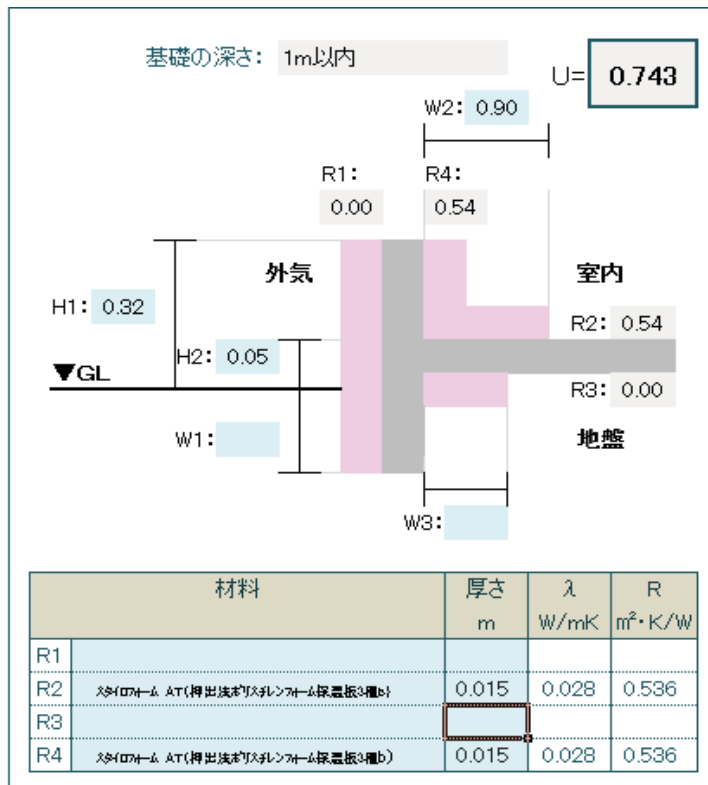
基礎の深さ： 1m以内

U= 0.743

W2: 0.90

R1: 0.00

R4: 0.54

外気

室内

H1: 0.32

R2: 0.54

H2: 0.05

▼GL

R3: 0.00

W1:

地盤

W3:

| | 材料 | 厚さ m | λ W/mK | R ㎡・K/W |
|---|---|---|---|---|
| R1 | | | | |
| R2 | スタイロフォーム AT(押出法ポリスチレンフォーム保温板3種b) | 0.015 | 0.028 | 0.536 |
| R3 | | | | |
| R4 | スタイロフォーム AT(押出法ポリスチレンフォーム保温板3種b) | 0.015 | 0.028 | 0.536 |